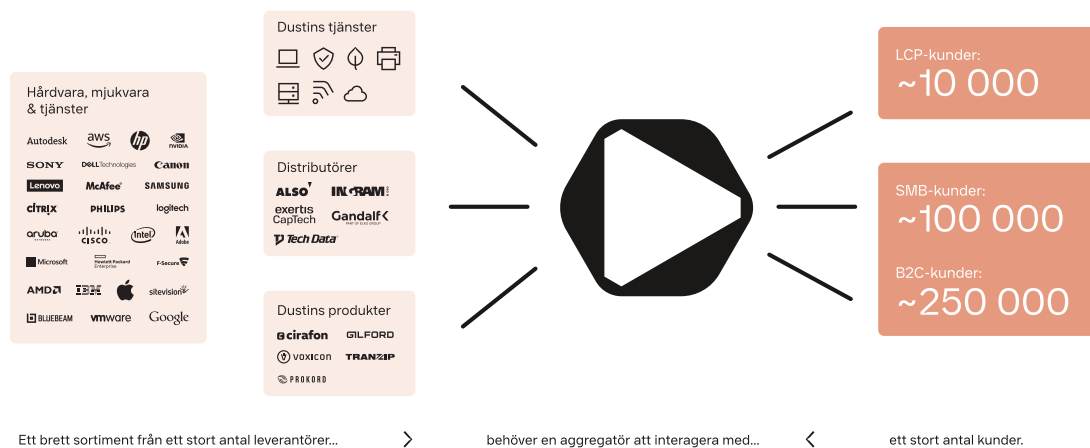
Hårdvara, mjukvara & tjänster

Autodesk aws hp NVIDIA
SONY DELL Technologies Canon
Lenovo McAfee SAMSUNG
CITRIX PHILIPS logitech
aruba CISCO intel Adobe
Microsoft Hewlett Packard Enterprise F-Secure
AMD IBM sitevision
BLUEBEAM vmware Google

Dustins tjänster

Distributörer

ALSO INGRAM
exertis CapTech Gandalf
Tech Data

Dustins produkter

cirafon GILFORD
VOXICON TRANZIP
PROKORD

LCP-kunder:
~10 000

SMB-kunder:
~100 000

B2C-kunder:
~250 000

Ett brett sortiment från ett stort antal leverantörer... behöver en aggregatör att interagera med... ett stort antal kunder.